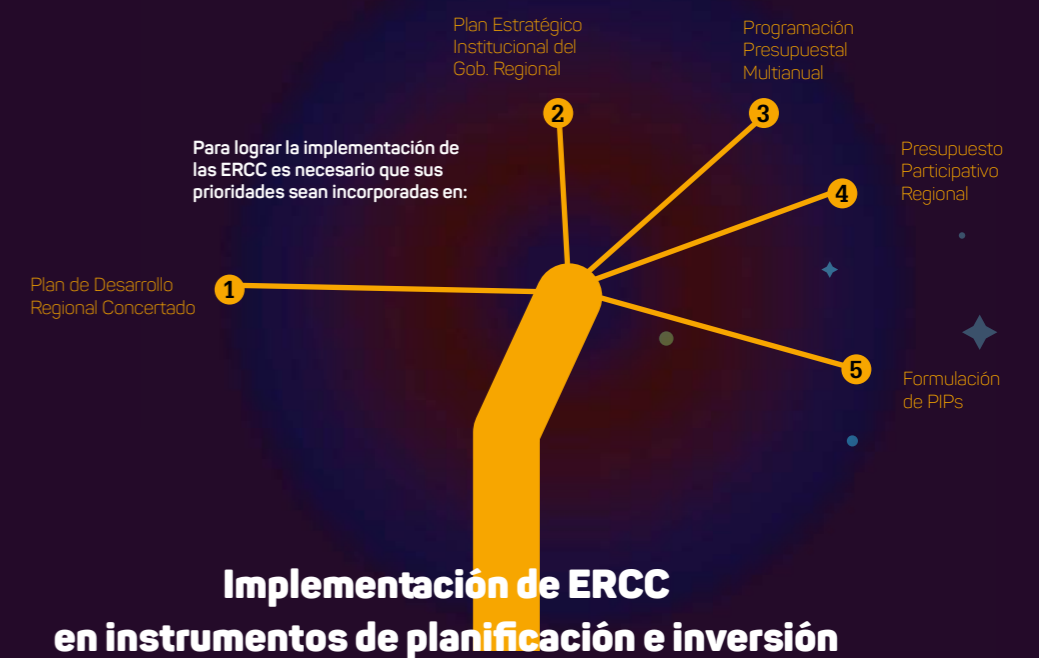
Para lograr la implementación de las ERCC es necesario que sus prioridades sean incorporadas en:

1
Plan de Desarrollo Regional Concertado

2
Plan Estratégico Institucional del Gob. Regional

3
Programación Presupuestal Multianual

4
Presupuesto Participativo Regional

5
Formulación de PIPs

Implementación de ERCC en instrumentos de planificación e inversión